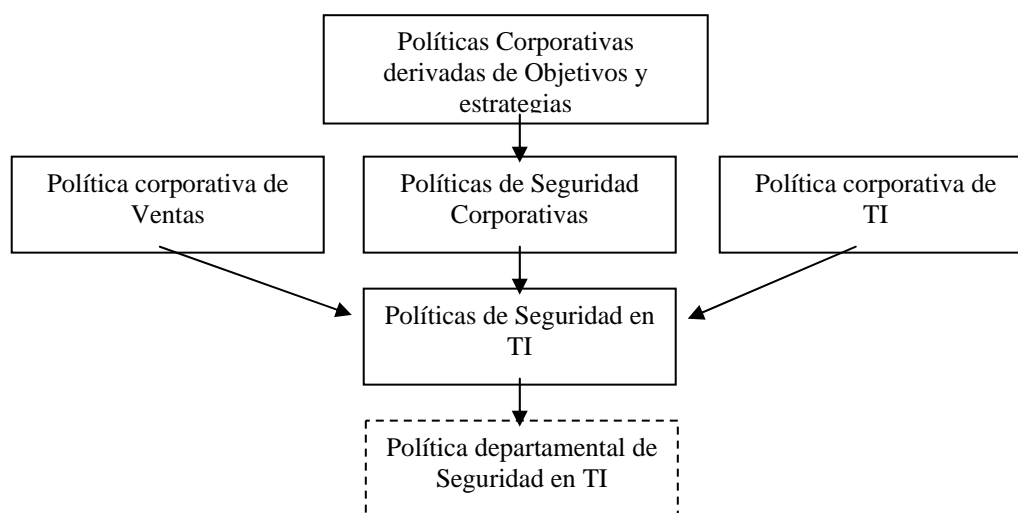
Políticas Corporativas derivadas de Objetivos y estrategias

Política corporativa de Ventas

Políticas de Seguridad Corporativas

Política corporativa de TI

Políticas de Seguridad en TI

Política departamental de Seguridad en TI